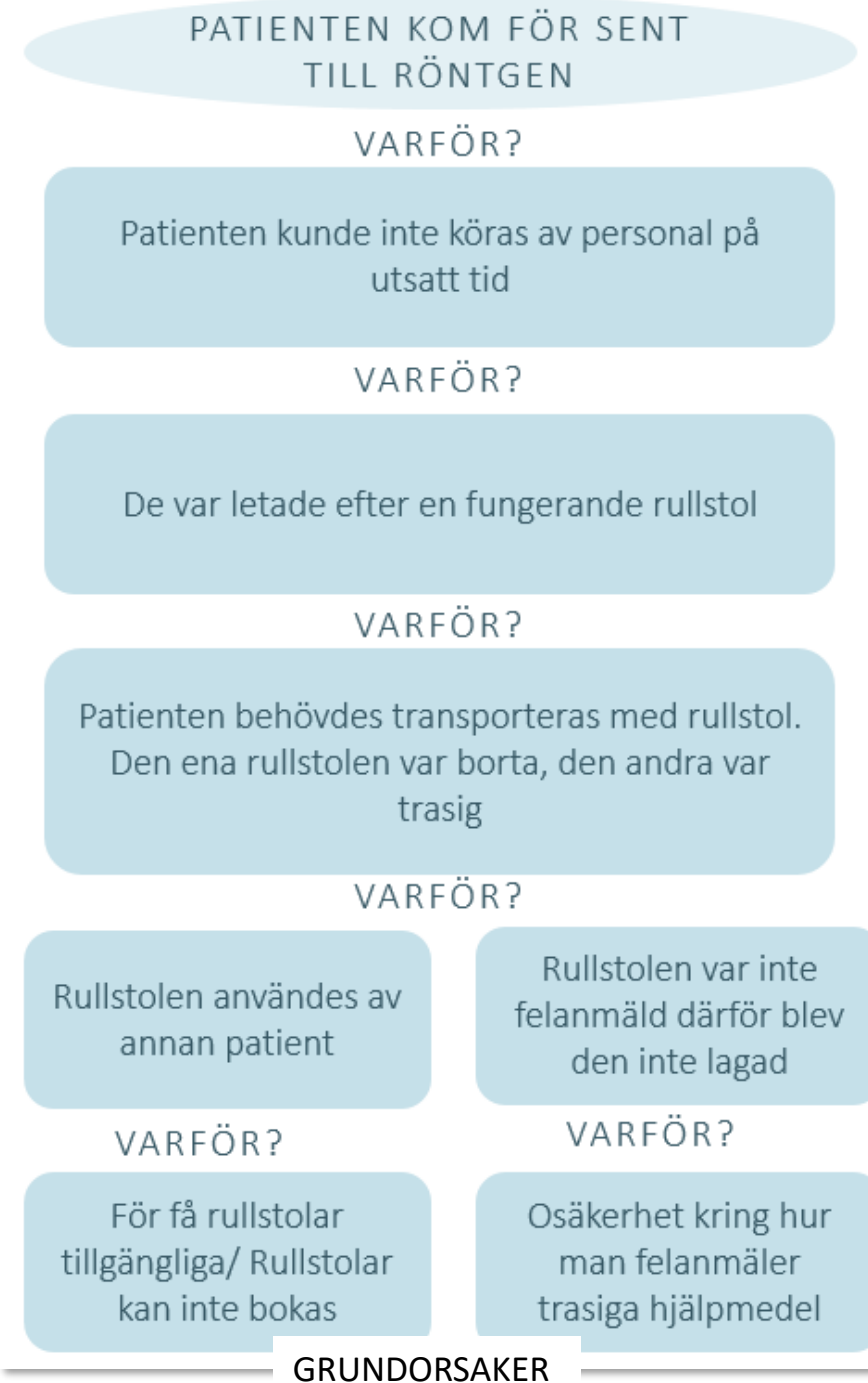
PATIENTEN KOM FÖR SENT TILL RÖNTGEN

VARFÖR?

Patienten kunde inte köras av personal på utsatt tid

VARFÖR?

De var letade efter en fungerande rullstol

VARFÖR?

Patienten behövdes transporteras med rullstol. Den ena rullstolen var borta, den andra var trasig

VARFÖR?

Rullstolen användes av annan patient

Rullstolen var inte felanmäld därför blev den inte lagad

VARFÖR?

VARFÖR?

För få rullstolar tillgängliga/ Rullstolar kan inte bokas

Osäkerhet kring hur man felanmäler trasiga hjälpmedel

GRUNDORSAKER